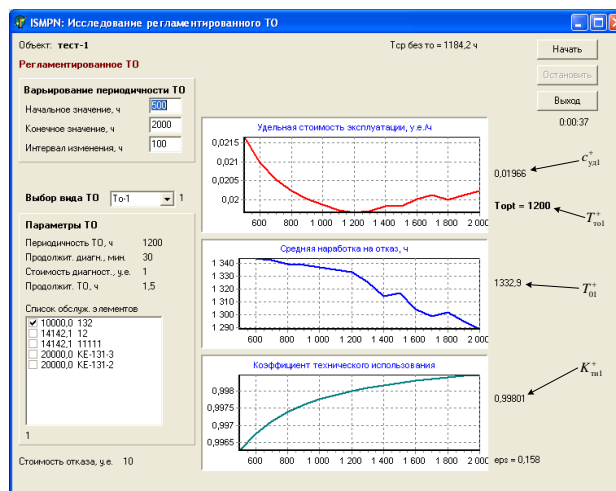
ISMPN: Исследование регламентированного ТО

Объект: тест-1

Тср без то = 1184,2 ч

Регламентированное ТО

Начать

Остановить

Выход

0:00:37

Варьирование периодичности ТО

Начальное значение, ч 600

Конечное значение, ч 2000

Интервал изменения, ч 100

Выбор вида ТО То-1 1

Параметры ТО

Периодичность ТО, ч 1200

Продолжит. диагн., мин. 30

Стоимость диагност., у.е. 1

Продолжит. ТО, ч 1,5

Список обслуж. элементов

☑ 10000,0 132
☐ 14142,1 12
☐ 14142,1 11111
☐ 20000,0 КЕ-131-3
☐ 20000,0 КЕ-131-2

1

Стоимость отказа, у.е. 10

Удельная стоимость эксплуатации, у.е./ч

0,0215
0,021
0,0205
0,02

600 800 1 000 1 200 1 400 1 600 1 800 2 000

0,01966

$c^{+}_{\text{уд1}}$

Topt = 1200

$T^{+}_{\text{то1}}$

Средняя наработка на отказ, ч

1 340
1 330
1 320
1 310
1 300
1 290

600 800 1 000 1 200 1 400 1 600 1 800 2 000

1332,9

$T^{+}_{01}$

Коэффициент технического использования

0,998
0,9975
0,997
0,9965

600 800 1 000 1 200 1 400 1 600 1 800 2 000

$K^{+}_{\text{ти1}}$

0,99801

eps = 0,158